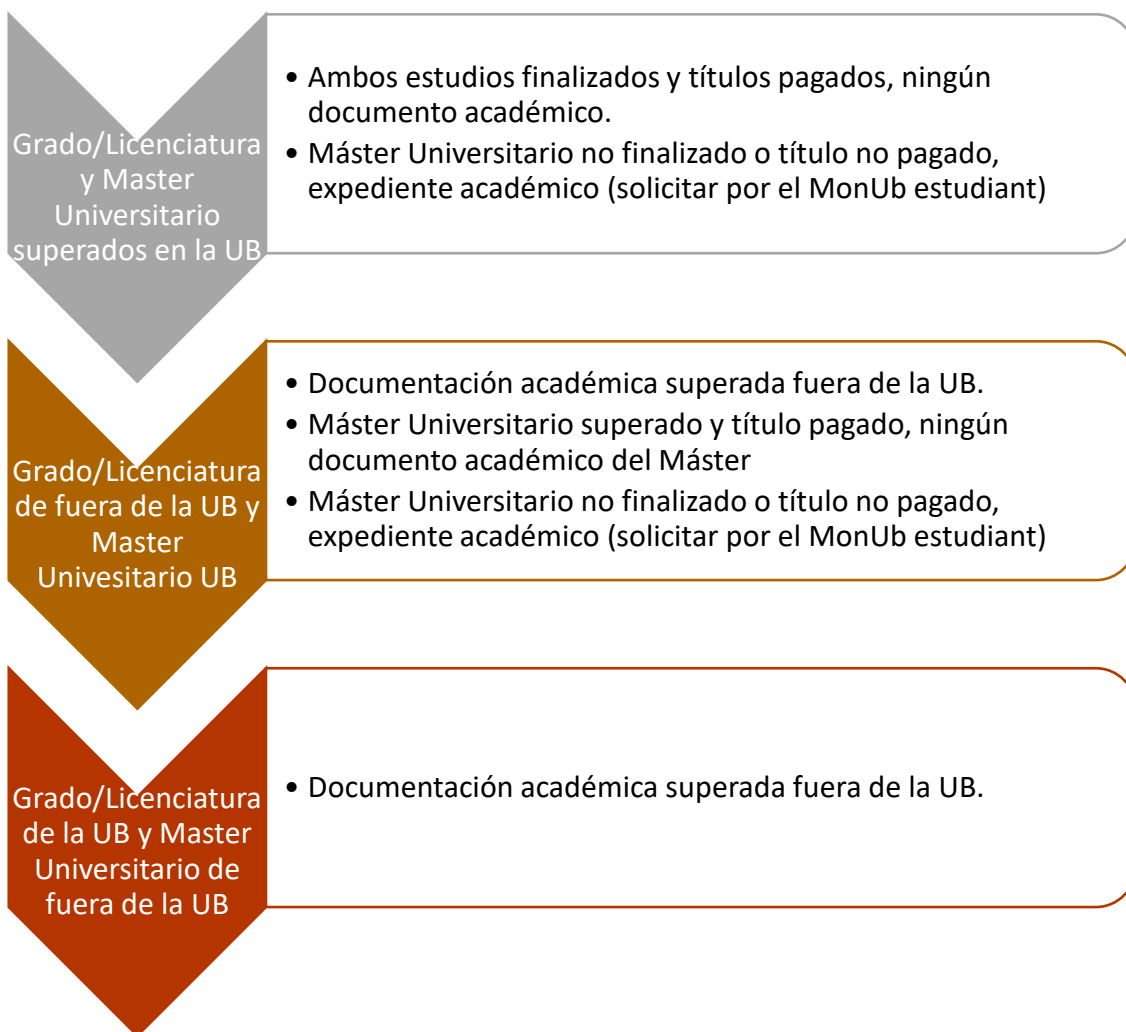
Grado/Licenciatura y Master Universitario superados en la UB

- Ambos estudios finalizados y títulos pagados, ningún documento académico.
- Máster Universitario no finalizado o título no pagado, expediente académico (solicitar por el MonUb estudiant)

Grado/Licenciatura de fuera de la UB y Master Univesitario UB

- Documentación académica superada fuera de la UB.
- Máster Universitario superado y título pagado, ningún documento académico del Máster
- Máster Universitario no finalizado o título no pagado, expediente académico (solicitar por el MonUb estudiant)

Grado/Licenciatura de la UB y Master Universitario de fuera de la UB

- Documentación académica superada fuera de la UB.